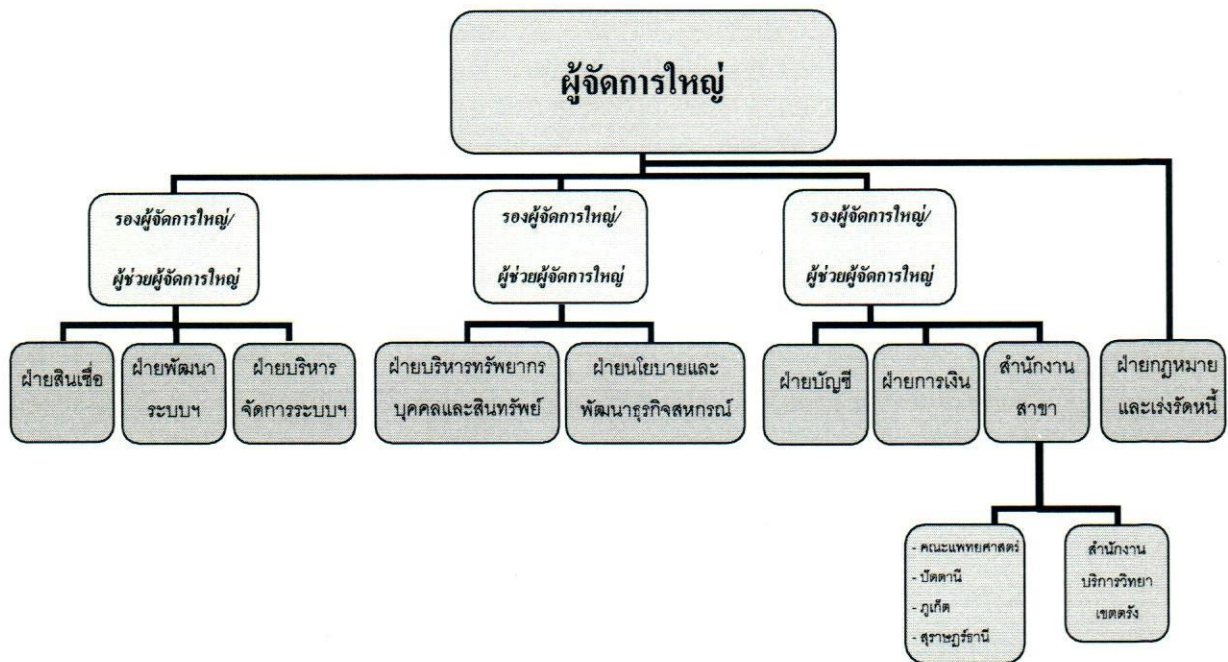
ผู้จัดการใหญ่

รองผู้จัดการใหญ่/
ผู้ช่วยผู้จัดการใหญ่

ฝ่ายสินเชื่อ

ฝ่ายพัฒนาระบบฯ

ฝ่ายบริหารจัดการระบบฯ

รองผู้จัดการใหญ่/
ผู้ช่วยผู้จัดการใหญ่

ฝ่ายบริหารทรัพยากรบุคคลและสินทรัพย์

ฝ่ายนโยบายและพัฒนาธุรกิจสหกรณ์

รองผู้จัดการใหญ่/
ผู้ช่วยผู้จัดการใหญ่

ฝ่ายบัญชี

ฝ่ายการเงิน

สำนักงานสาขา

- คณะแพทยศาสตร์
- ปัตตานี
- ภูเก็ต
- สุราษฎร์ธานี

สำนักงานบริการวิทยาเขตตรัง

ฝ่ายกฎหมายและเร่งรัดหนี้